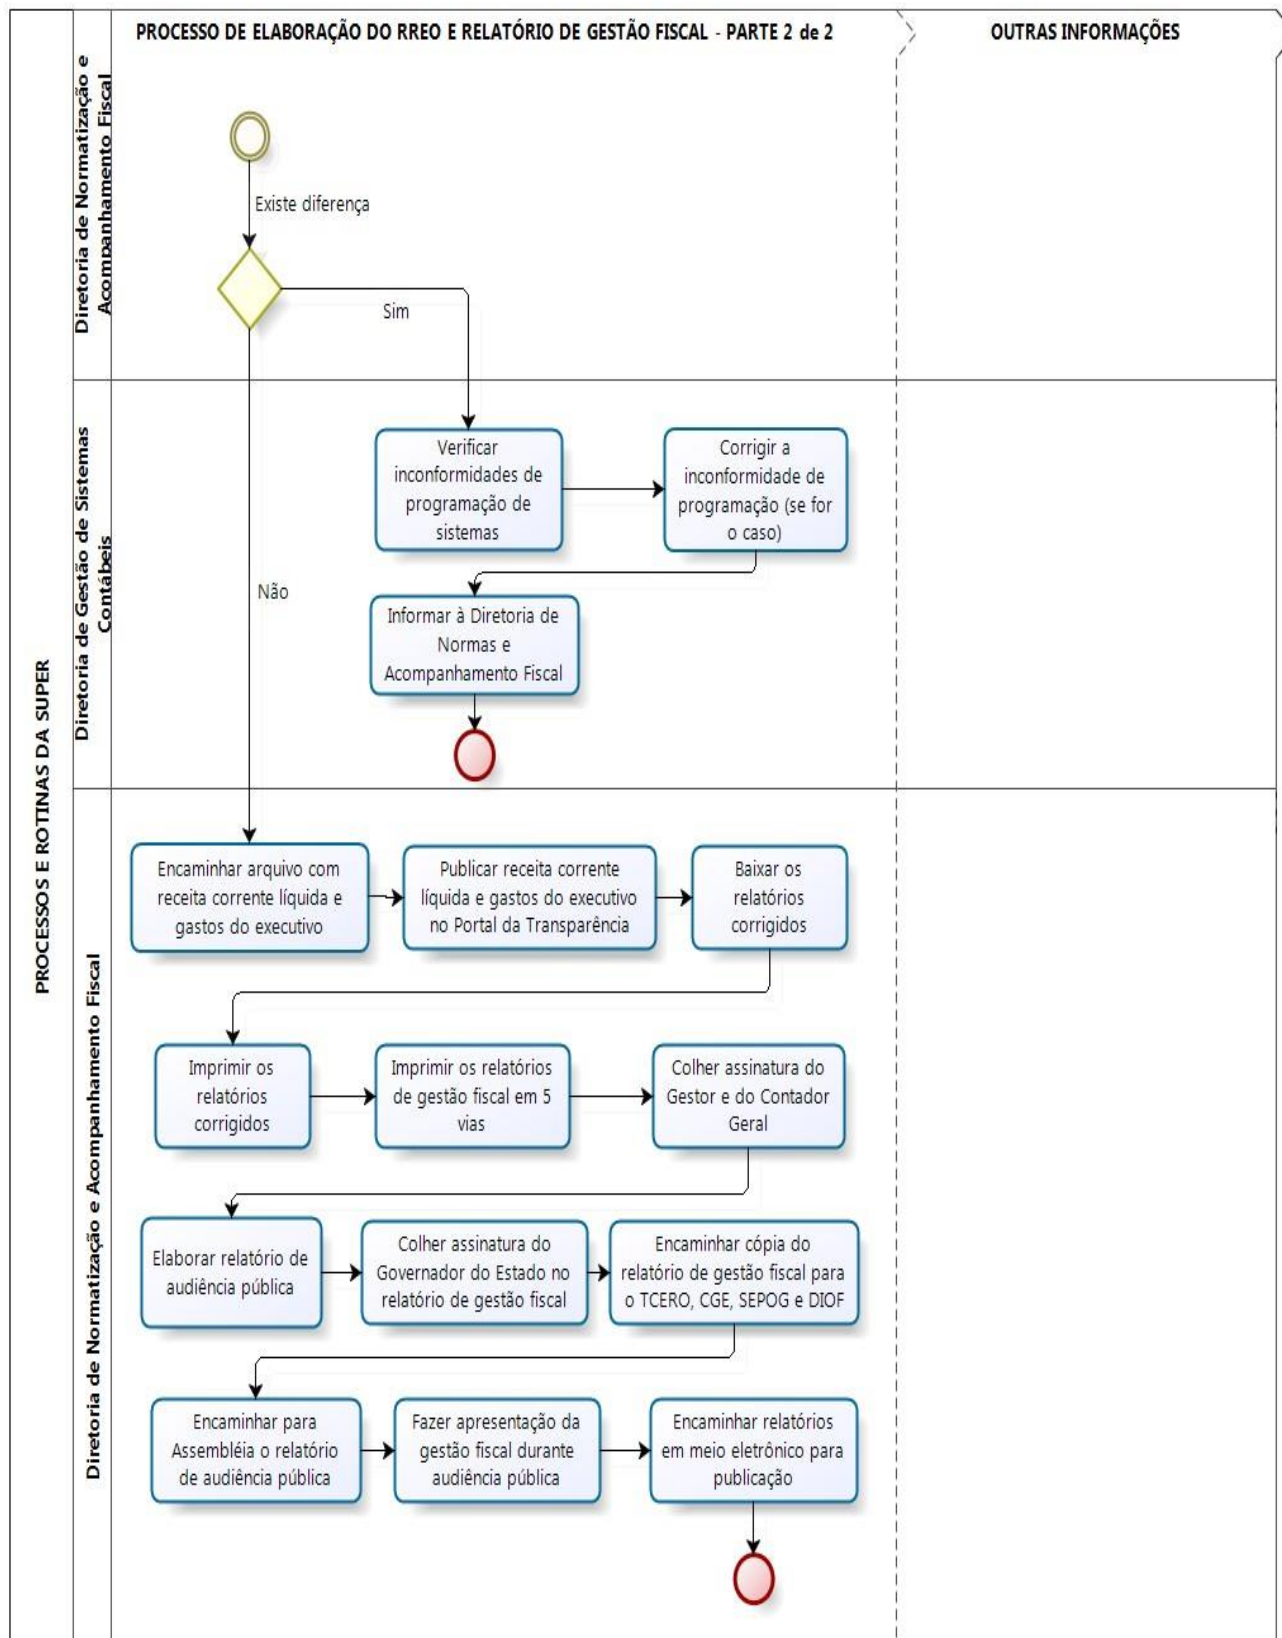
PROCESSO DE ELABORAÇÃO DO RREO E RELATÓRIO DE GESTÃO FISCAL - PARTE 2 de 2

OUTRAS INFORMAÇÕES

PROCESSOS E ROTINAS DA SUPER

Diretoria de Normatização e Acompanhamento Fiscal

Existe diferença

Sim

Não

Diretoria de Gestão de Sistemas Contábeis

Verificar inconformidades de programação de sistemas

Corrigir a inconformidade de programação (se for o caso)

Informar à Diretoria de Normas e Acompanhamento Fiscal

Diretoria de Normatização e Acompanhamento Fiscal

Encaminhar arquivo com receita corrente líquida e gastos do executivo

Publicar receita corrente líquida e gastos do executivo no Portal da Transparência

Baixar os relatórios corrigidos

Imprimir os relatórios corrigidos

Imprimir os relatórios de gestão fiscal em 5 vias

Colher assinatura do Gestor e do Contador Geral

Elaborar relatório de audiência pública

Colher assinatura do Governador do Estado no relatório de gestão fiscal

Encaminhar cópia do relatório de gestão fiscal para o TCERO, CGE, SEPOG e DIOF

Encaminhar para Assembléia o relatório de audiência pública

Fazer apresentação da gestão fiscal durante audiência pública

Encaminhar relatórios em meio eletrônico para publicação